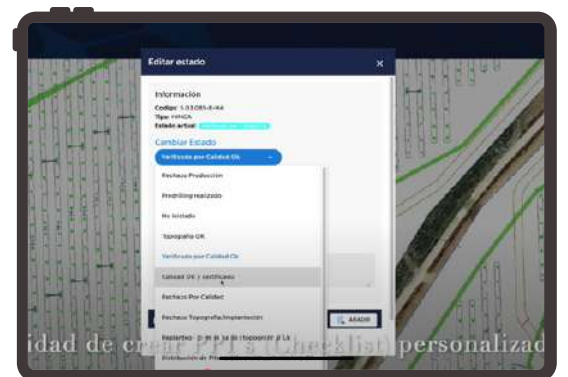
Editar estado
×

Información
Código: 5.03.085-4-4A
Tipo: HINCA
Estado actual: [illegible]

Cambiar Estado
Verificado por Calidad Ok

Rechazo Producción
Predrilling realizado
No hincado
Topografía OK
Verificado por Calidad Ok
Calidad OK y certificado
Rechazo Por Calidad
Rechazo Topografía/Implantación
Replanteo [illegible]
Distribución de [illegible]

AÑADIR

idad de cr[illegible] (Checklist) personalizad